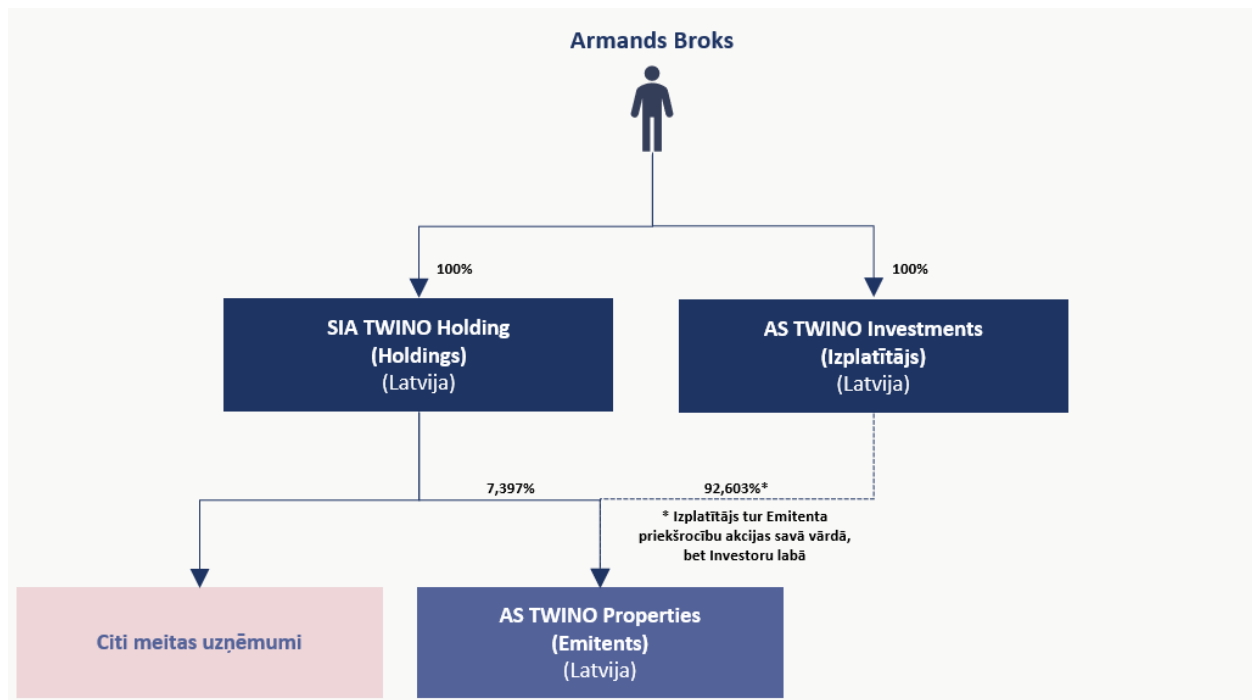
Armands Broks

100%

100%

SIA TWINO Holding
(Holdings)
(Latvija)

AS TWINO Investments
(Izplatītājs)
(Latvija)

7,397%

92,603%*

* Izplatītājs tur Emitenta priekšrocību akcijas savā vārdā, bet Investoru labā

Citi meitas uzņēmumi

AS TWINO Properties
(Emitents)
(Latvija)